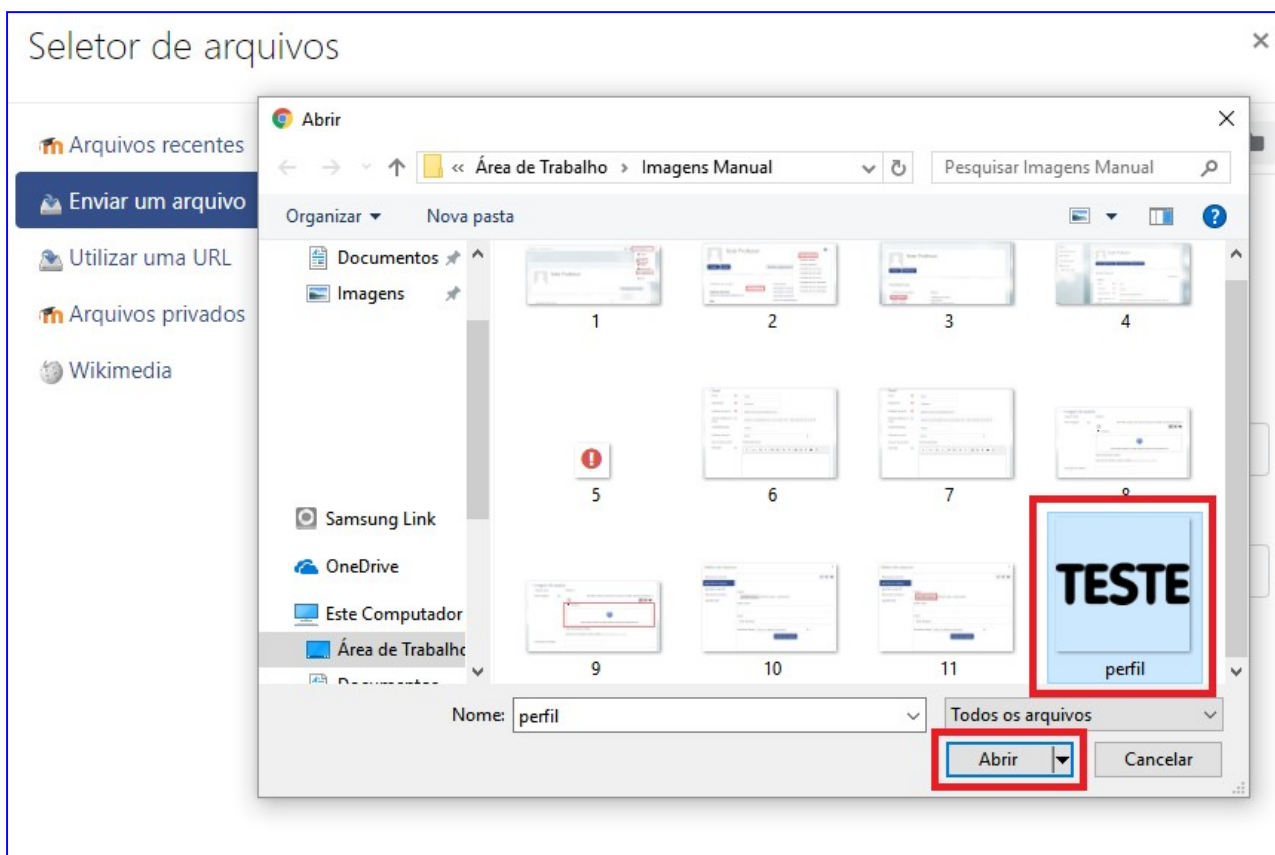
Seletor de arquivos

×

Arquivos recentes

Enviar um arquivo

Utilizar uma URL

Arquivos privados

Wikimedia

Abrir

×

« Área de Trabalho › Imagens Manual

Pesquisar Imagens Manual

Organizar ▾

Nova pasta

Documentos

Imagens

Samsung Link

OneDrive

Este Computador

Área de Trabalho

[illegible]

1

2

3

4

5

6

7

8

9

10

11

TESTE

perfil

Nome: perfil

Todos os arquivos

Abrir

Cancelar